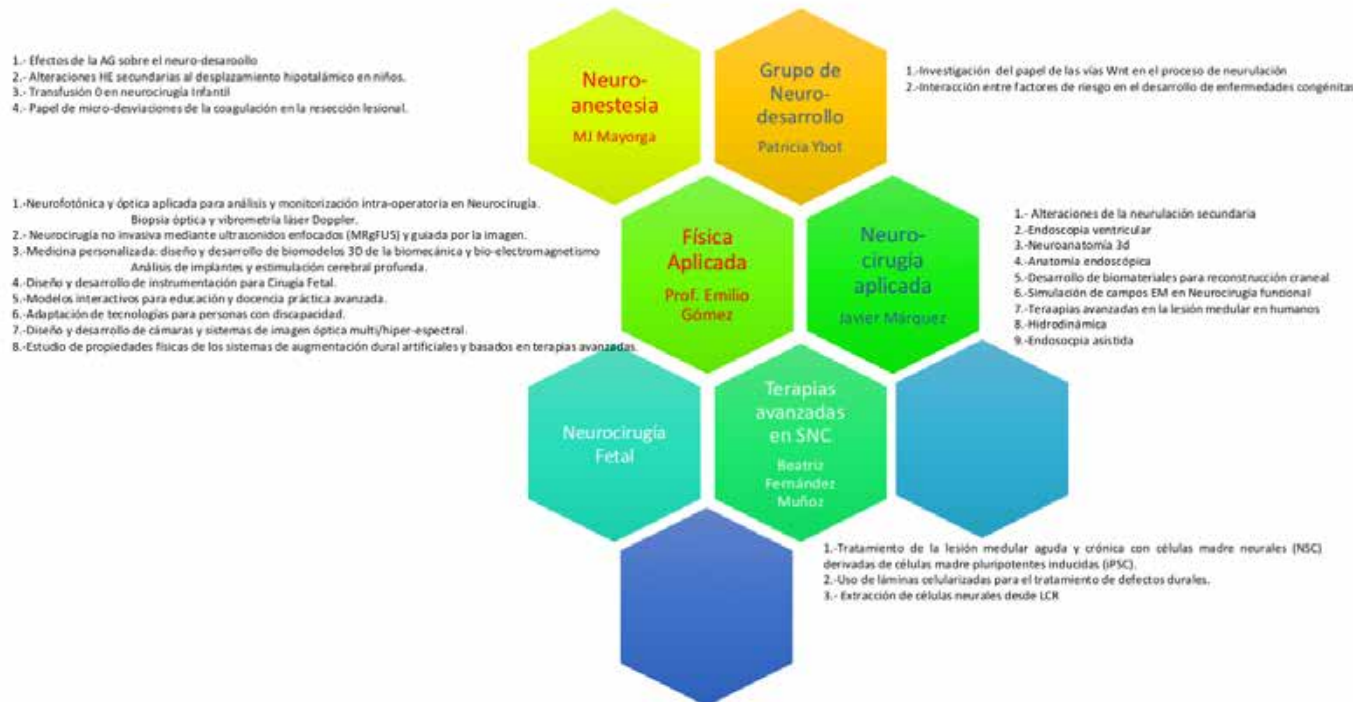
1.- Efectos de la AG sobre el neuro-desarollo
2.- Alteraciones HE secundarias al desplazamiento hipotalámico en niños.
3.- Transfusión 0 en neurocirugía Infantil
4.- Papel de micro-desviaciones de la coagulación en la resección lesional.

Neuro-anestesia
MJ Mayorga

Grupo de Neuro-desarrollo
Patricia Ybot

1.-Investigación del papel de las vías Wnt en el proceso de neurulación
2.-Interacción entre factores de riesgo en el desarrollo de enfermedades congénitas

1.-Neurofotónica y óptica aplicada para análisis y monitorización intra-operatoria en Neurocirugía. Biopsia óptica y vibrometría láser Doppler.
2.- Neurocirugía no invasiva mediante ultrasonidos enfocados (MRgFUS) y guiada por la imagen.
3.-Medicina personalizada: diseño y desarrollo de biomodelos 3D de la biomecánica y bio-electromagnetismo Análisis de implantes y estimulación cerebral profunda.
4.-Diseño y desarrollo de instrumentación para Cirugía Fetal.
5.-Modelos interactivos para educación y docencia práctica avanzada.
6.-Adaptación de tecnologías para personas con discapacidad.
7.-Diseño y desarrollo de cámaras y sistemas de imagen óptica multi/hiper-espectral.
8.-Estudio de propiedades físicas de los sistemas de augmentación dural artificiales y basados en terapias avanzadas.

Física Aplicada
Prof. Emilio Gómez

Neuro-cirugía aplicada
Javier Márquez

1.- Alteraciones de la neurulación secundaria
2.-Endoscopia ventricular
3.-Neuroanatomía 3d
4.-Anatomía endoscópica
5.-Desarrollo de biomateriales para reconstrucción craneal
6.-Simulación de campos EM en Neurocirugía funcional
7.-Teraapias avanzadas en la lesión medular en humanos
8.-Hidrodinámica
9.-Endosocpia asistida

Neurocirugía Fetal

Terapias avanzadas en SNC
Beatriz Fernández Muñoz

1.-Tratamiento de la lesión medular aguda y crónica con células madre neurales (NSC) derivadas de células madre pluripotentes inducidas (iPSC).
2.-Uso de láminas celularizadas para el tratamiento de defectos durales.
3.- Extracción de células neurales deude LCR